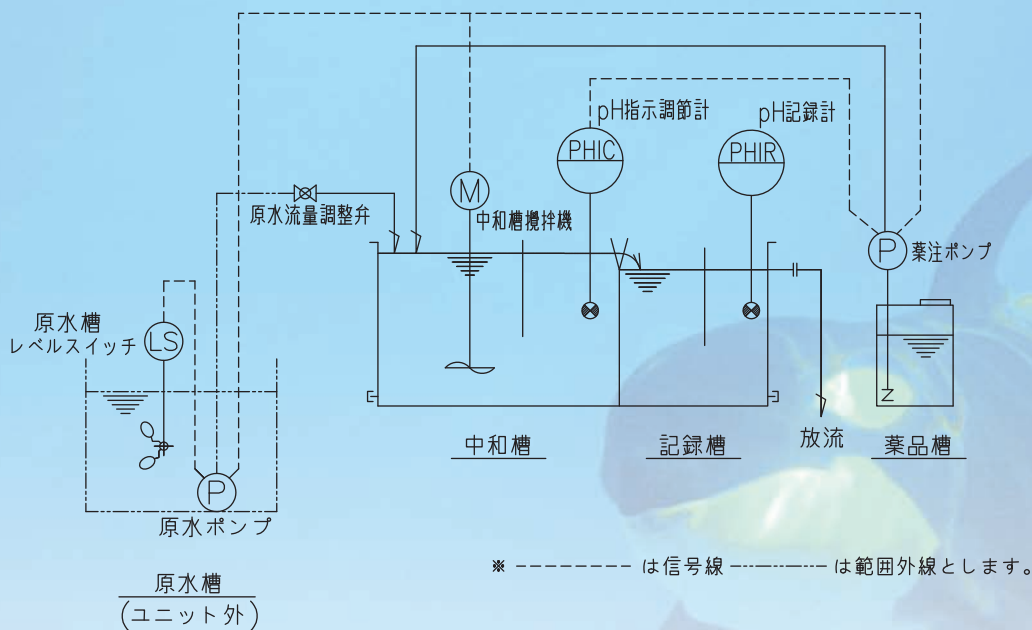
pH指示調節計

pH記録計

PHIC

PHIR

M

原水流量調整弁

中和槽撹拌機

P

薬注ポンプ

原水槽
レベルスイッチ

LS

P

原水ポンプ

中和槽

記録槽

放流

薬品槽

※ -------- は信号線 —·—·—·— は範囲外線とします。

原水槽
(ユニット外)